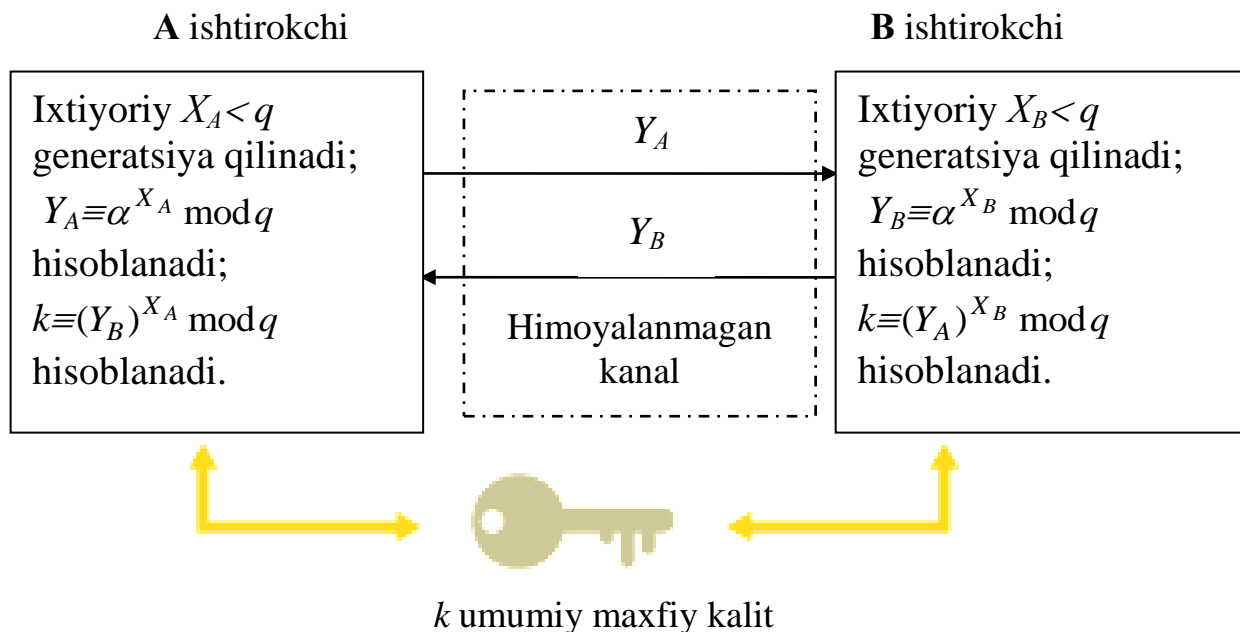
**A** ishtirokchi

Ixtiyoriy $X_A < q$ generatsiya qilinadi;
$Y_A \equiv \alpha^{X_A} \bmod q$ hisoblanadi;
$k \equiv (Y_B)^{X_A} \bmod q$ hisoblanadi.

$Y_A$

$Y_B$

Himoyalanmagan kanal

**B** ishtirokchi

Ixtiyoriy $X_B < q$ generatsiya qilinadi;
$Y_B \equiv \alpha^{X_B} \bmod q$ hisoblanadi;
$k \equiv (Y_A)^{X_B} \bmod q$ hisoblanadi.

$k$ umumiy maxfiy kalit